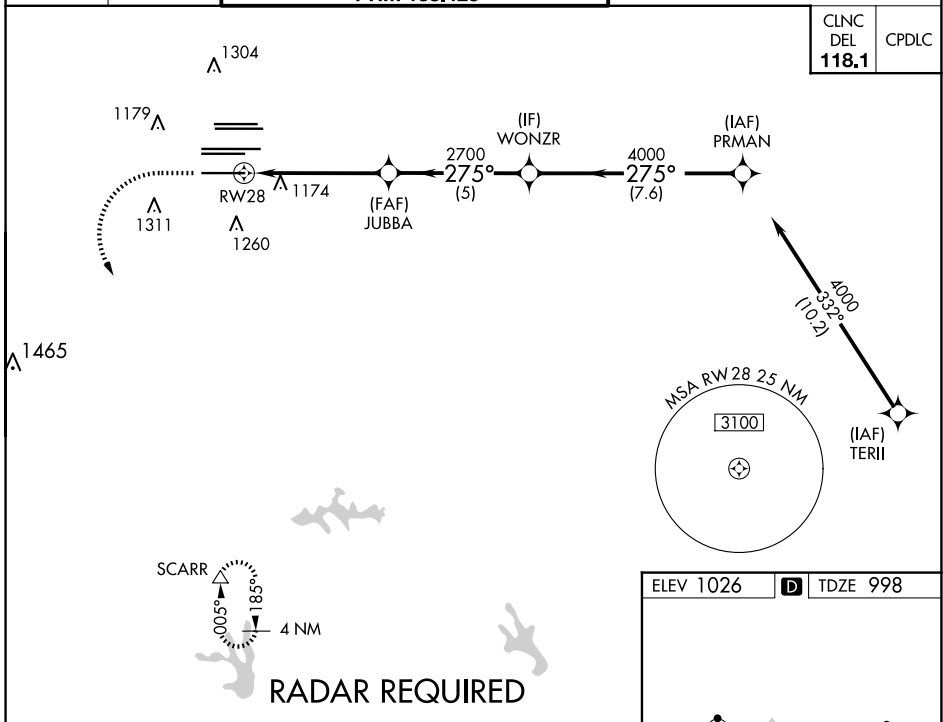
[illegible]

| CLNC DEL 118.1 | CPDLC |
|---|---|

1304

1179

1311

RW28

1174

1260

(FAF) JUBBA

2700 275° (5)

(IF) WONZR

4000 275° (7.6)

(IAF) PRMAN

4000 332° (10.2)

1465

MSA RW 28 25 NM

3100

(IAF) TERII

SCARR

005°

185°

4 NM

RADAR REQUIRED

ELEV 1026

D

TDZE 998